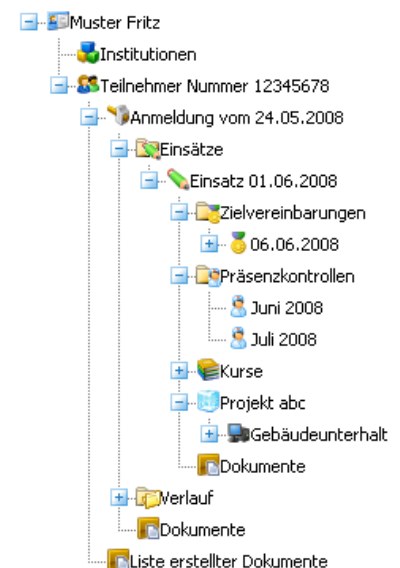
Muster Fritz
Institutionen
Teilnehmer Nummer 12345678
Anmeldung vom 24.05.2008
Einsätze
Einsatz 01.06.2008
Zielvereinbarungen
06.06.2008
Präsenzkontrollen
Juni 2008
Juli 2008
Kurse
Projekt abc
Gebäudeunterhalt
Dokumente
Verlauf
Dokumente
Liste erstellter Dokumente